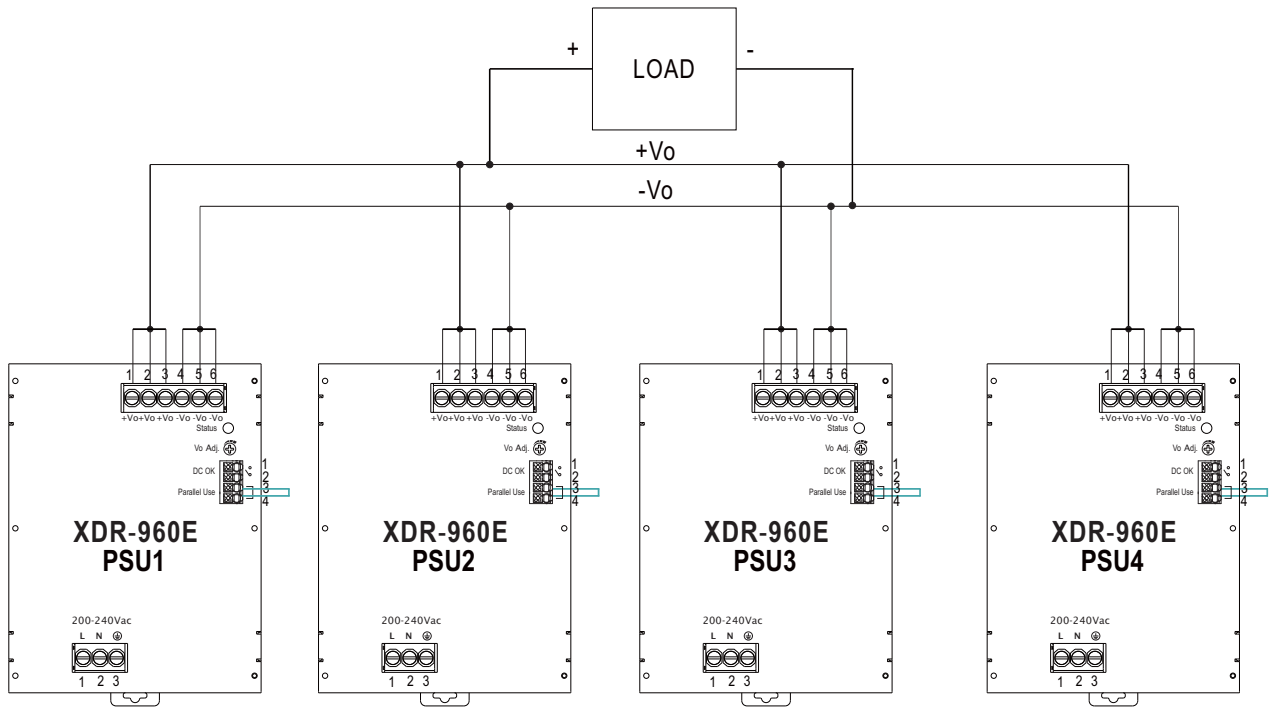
+ LOAD -

+Vo

-Vo

1 2 3 4 5 6
+Vo +Vo +Vo -Vo -Vo -Vo
Status
Vo Adj.
DC OK
Parallel Use
1
2
3
4

XDR-960E
PSU1

200-240Vac
L N
1 2 3

1 2 3 4 5 6
+Vo +Vo +Vo -Vo -Vo -Vo
Status
Vo Adj.
DC OK
Parallel Use
1
2
3
4

XDR-960E
PSU2

200-240Vac
L N
1 2 3

1 2 3 4 5 6
+Vo +Vo +Vo -Vo -Vo -Vo
Status
Vo Adj.
DC OK
Parallel Use
1
2
3
4

XDR-960E
PSU3

200-240Vac
L N
1 2 3

1 2 3 4 5 6
+Vo +Vo +Vo -Vo -Vo -Vo
Status
Vo Adj.
DC OK
Parallel Use
1
2
3
4

XDR-960E
PSU4

200-240Vac
L N
1 2 3